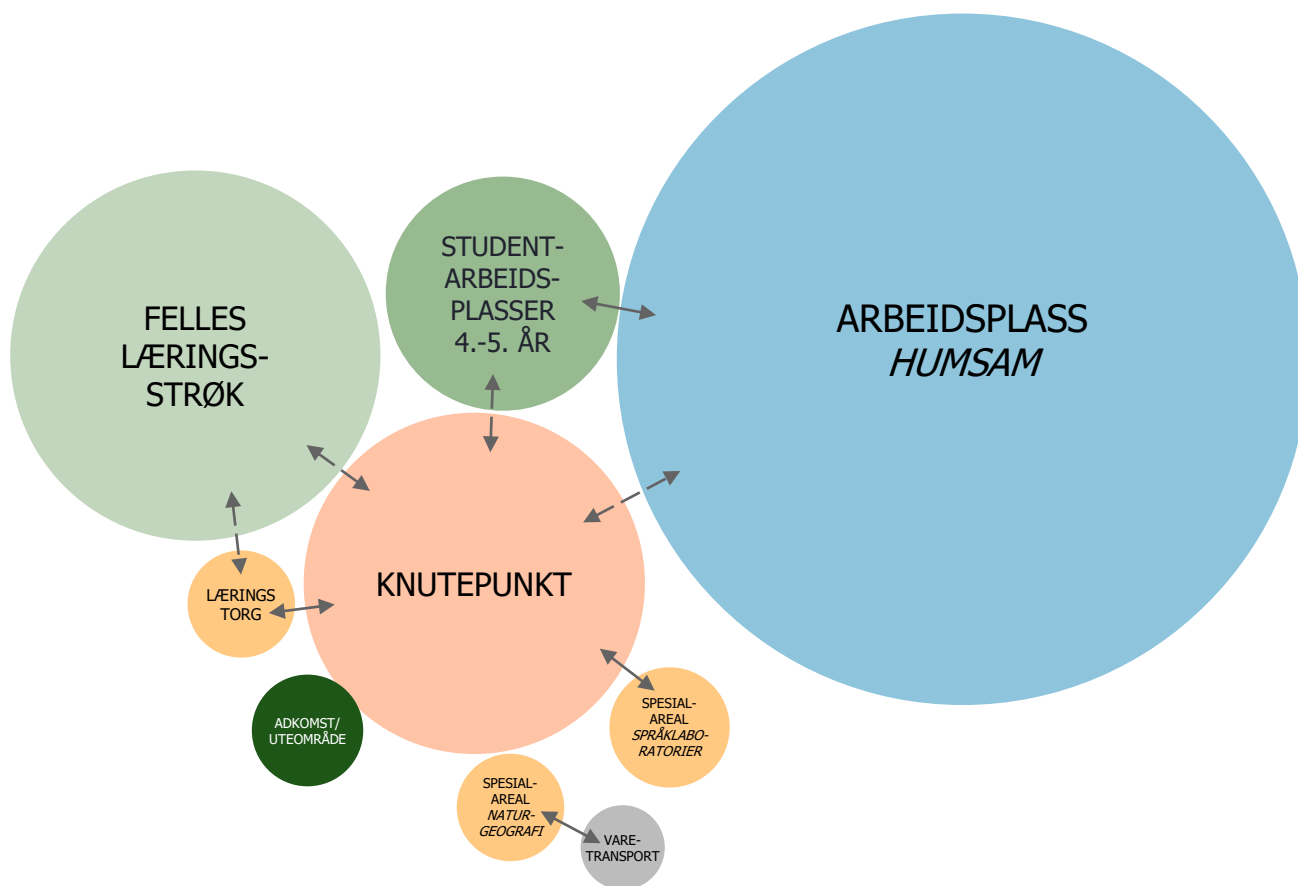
FELLES LÆRINGS-STRØK

STUDENT-ARBEIDS-PLASSER 4.-5. ÅR

ARBEIDSPLASS
*HUMSAM*

KNUTEPUNKT

LÆRINGS TORG

ADKOMST/ UTEOMRÅDE

SPESIAL-AREAL
*SPRÅKLABO-RATORIER*

SPESIAL-AREAL
*NATUR-GEOGRAFI*

VARE-TRANSPORT